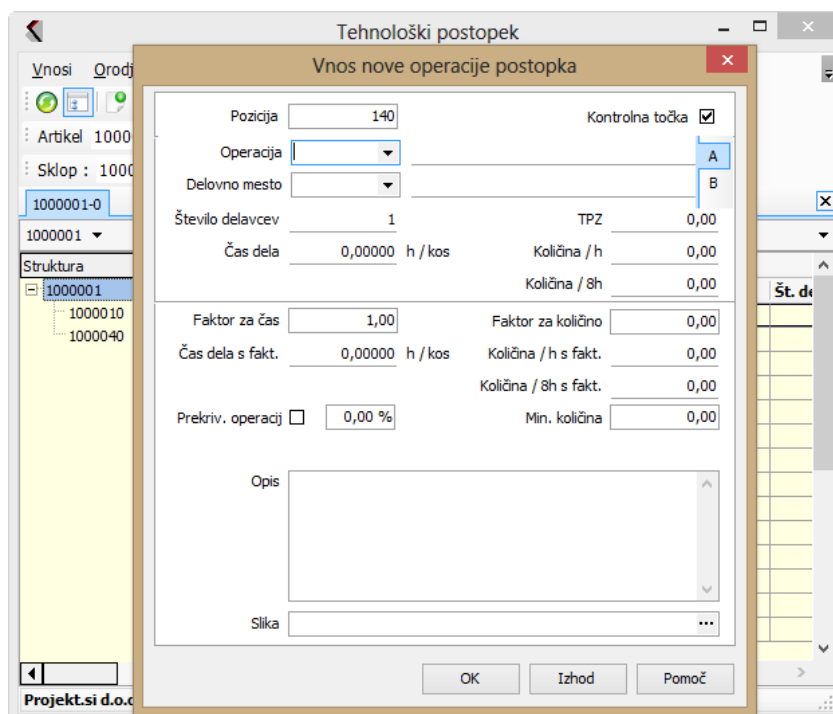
Tehnološki postopek

Vnosi Orodj

Artikel 1000

Sklop : 100

1000001-0

1000001

Struktura

1000001

1000010

1000040

Št. de

Projekt.si d.o.c

Vnos nove operacije postopka

Pozicija 140

Kontrolna točka ☑

Operacija

A

Delovno mesto

B

Število delavcev 1

TPZ 0,00

Čas dela 0,00000 h / kos

Količina / h 0,00

Količina / 8h 0,00

Faktor za čas 1,00

Faktor za količino 0,00

Čas dela s fakt. 0,00000 h / kos

Količina / h s fakt. 0,00

Količina / 8h s fakt. 0,00

Prekriv. operacij ☐ 0,00 %

Min. količina 0,00

Opis

Slika ...

OK

Izhod

Pomoč